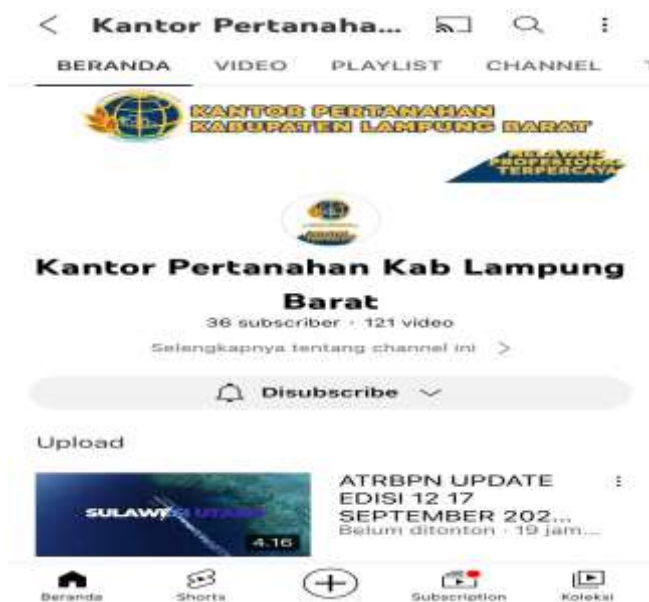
Kantor Pertanaha...

BERANDA VIDEO PLAYLIST CHANNEL

KANTOR PERTANAHAN KABUPATEN LAMPUNG BARAT

MELAYANI PROFESIONAL TERPERCAYA

Kantor Pertanahan Kab Lampung Barat

36 subscriber · 121 video

Selengkapnya tentang channel ini >

Disubscribe

Upload

SULAW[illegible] UTARA

4.16

ATRBPN UPDATE EDISI 12 17 SEPTEMBER 202...

Belum ditonton · 19 jam...

Beranda Shorts Subscription Koleksi